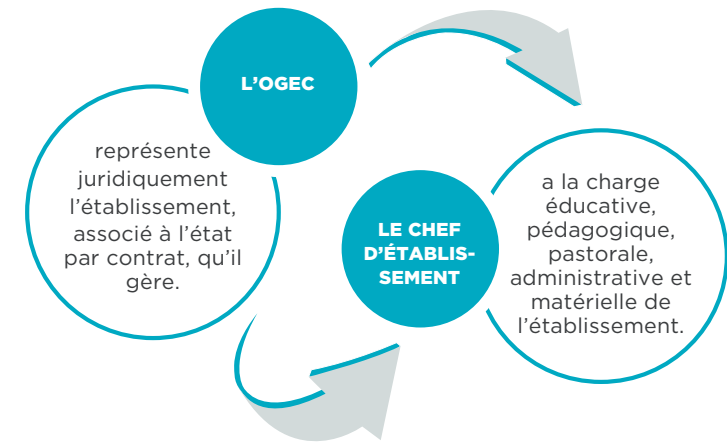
L’OGEC

représente juridiquement l’établissement, associé à l’état par contrat, qu’il gère.

LE CHEF D’ÉTABLISSEMENT

a la charge éducative, pédagogique, pastorale, administrative et matérielle de l’établissement.